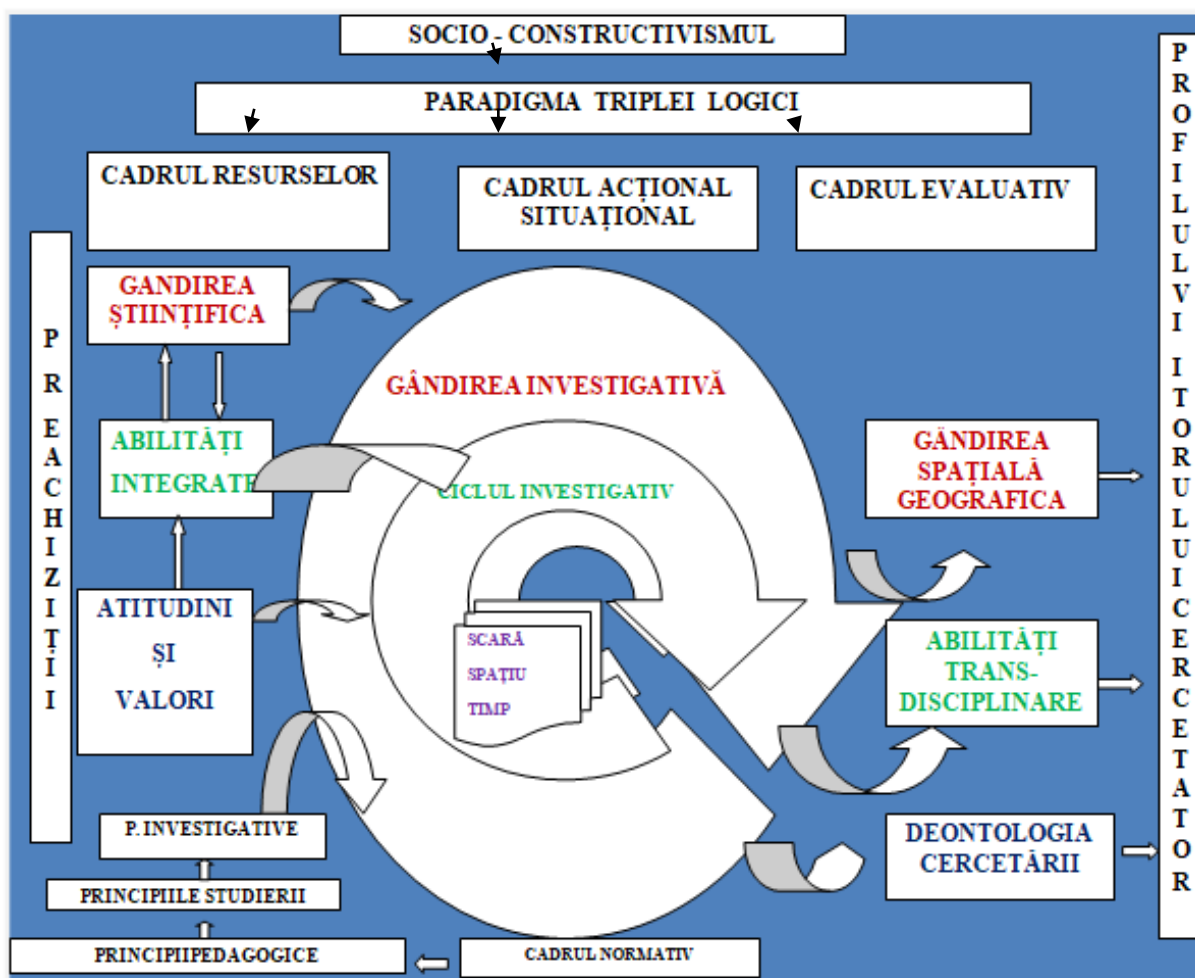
SOCIO - CONSTRUCTIVISMUL

PARADIGMA TRIPLEI LOGICI

CADRUL RESURSELOR

CADRUL ACȚIONAL SITUAȚIONAL

CADRUL EVALUATIV

P R O F I L U L V I I T O R U L U I C E R C E T A T O R

P R E A C H I Z I Ț I I

GANDIREA ȘTIINȚIFICA

GÂNDIREA INVESTIGATIVĂ

ABILITĂȚI INTEGRATE

CICLUL INVESTIGATIV

GÂNDIREA SPAȚIALĂ GEOGRAFICA

ATITUDINI ȘI VALORI

SCARĂ
SPAȚIU
TIMP

ABILITĂȚI TRANS-DISCIPLINARE

P. INVESTIGATIVE

DEONTOLOGIA CERCETĂRII

PRINCIPIILE STUDIERII

PRINCIPIIPEDAGOGICE

CADRUL NORMATIV